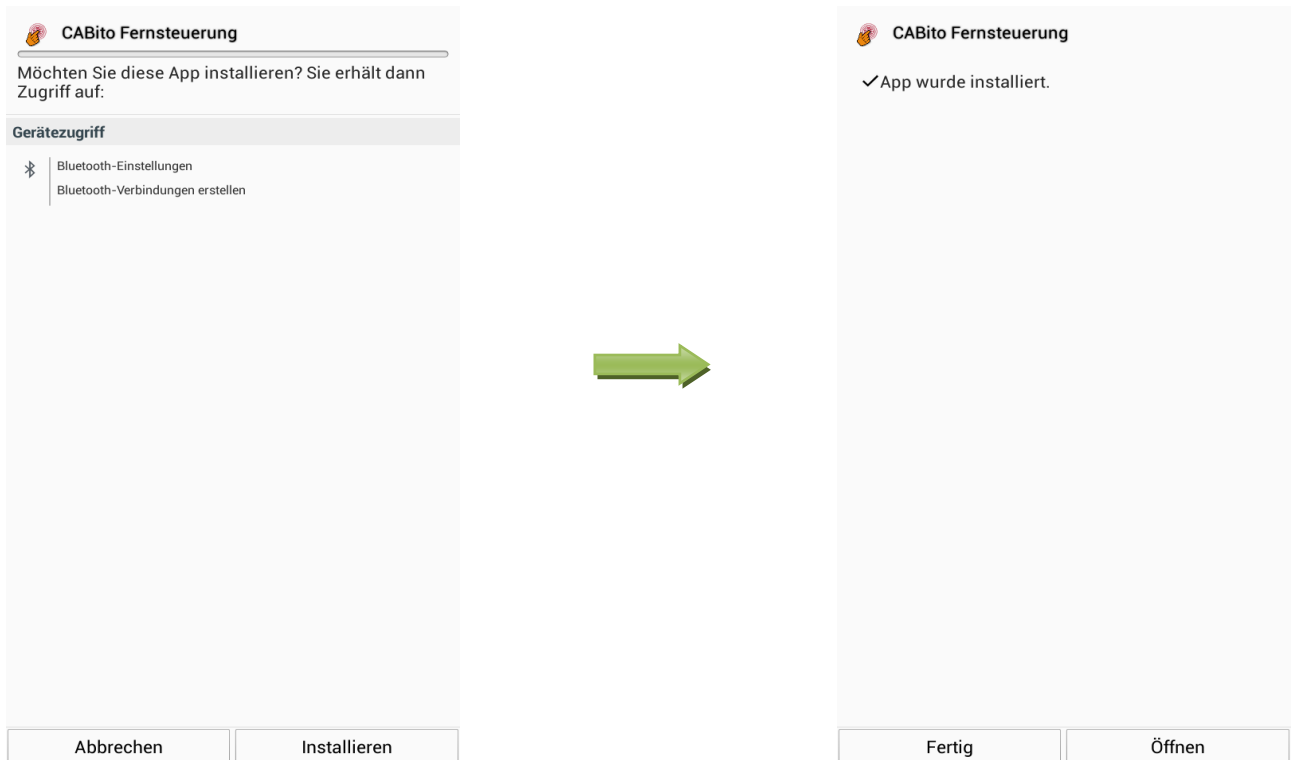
CABito Fernsteuerung

Möchten Sie diese App installieren? Sie erhält dann Zugriff auf:

Gerätezugriff

Bluetooth-Einstellungen
Bluetooth-Verbindungen erstellen

Abbrechen
Installieren

CABito Fernsteuerung

✓App wurde installiert.

Fertig
Öffnen